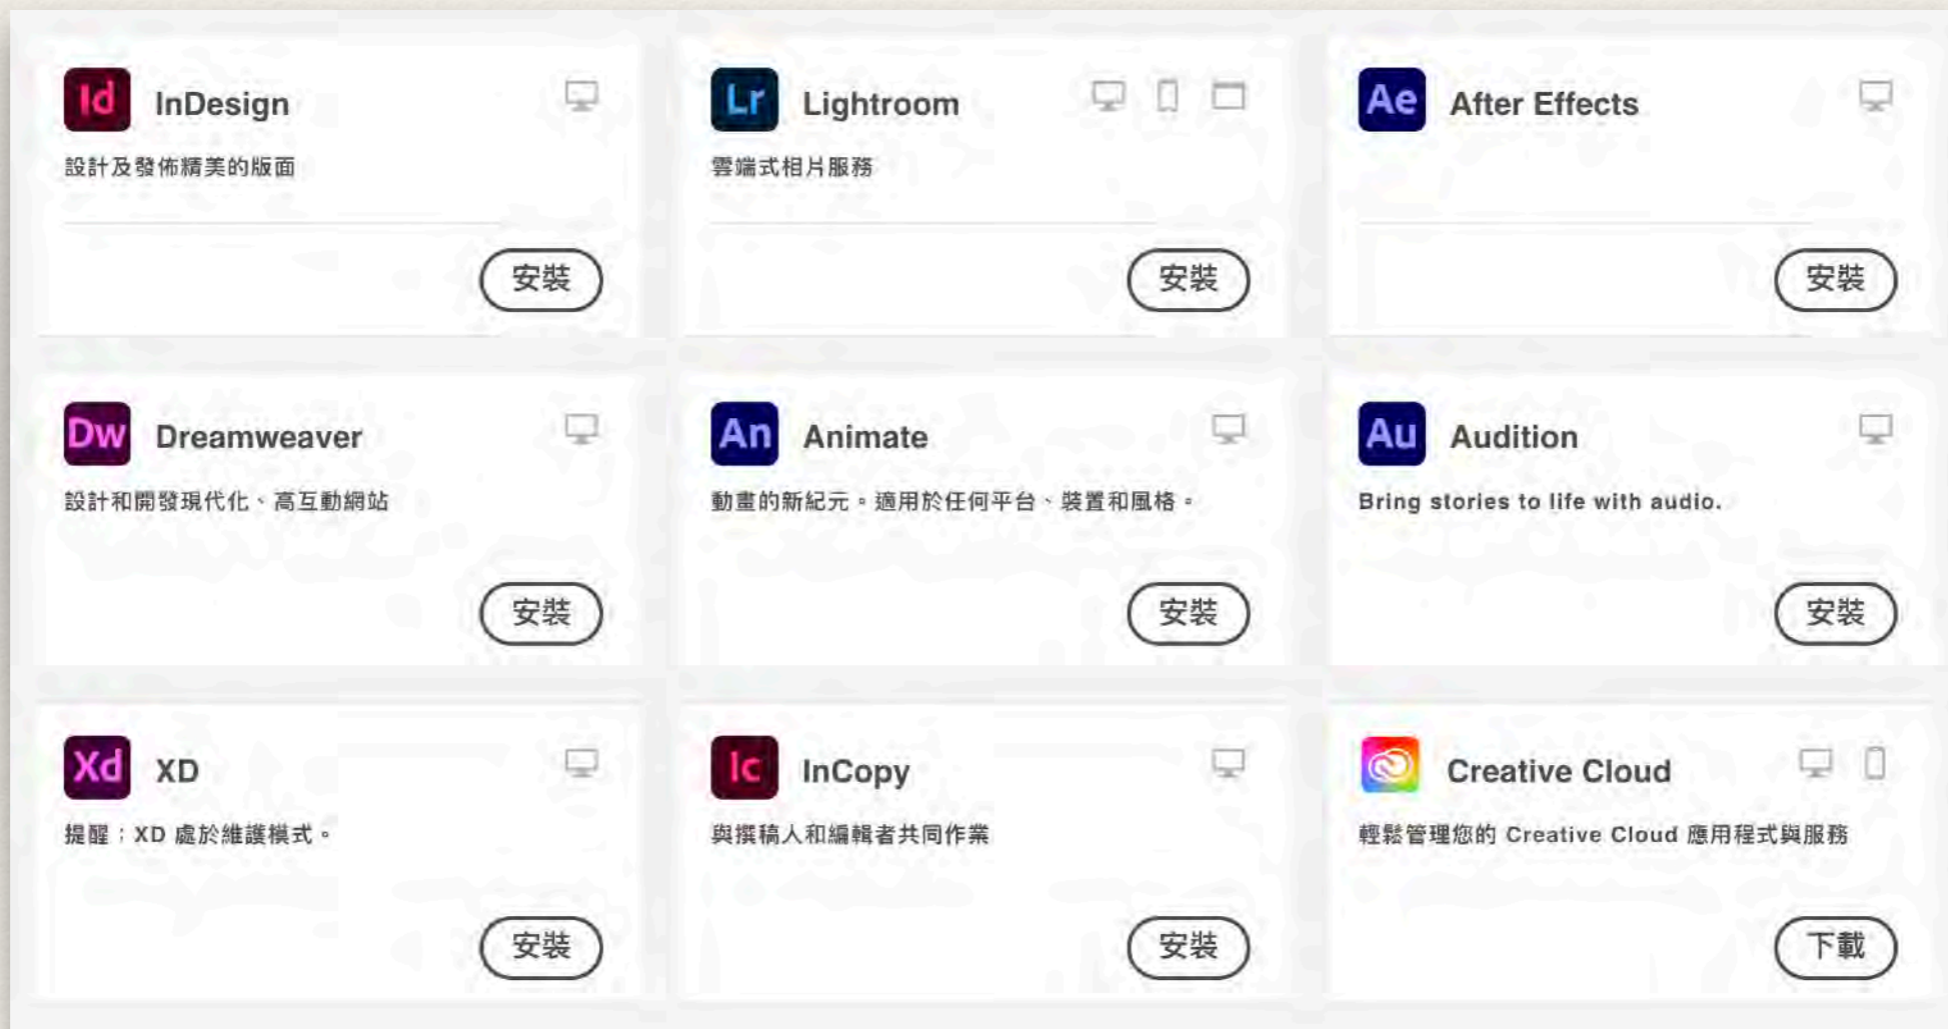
Id InDesign
設計及發佈精美的版面
安裝

Lr Lightroom
雲端式相片服務
安裝

Ae After Effects
安裝

Dw Dreamweaver
設計和開發現代化、高互動網站
安裝

An Animate
動畫的新紀元。適用於任何平台、裝置和風格。
安裝

Au Audition
Bring stories to life with audio.
安裝

Xd XD
提醒：XD 處於維護模式。
安裝

Ic InCopy
與撰稿人和編輯者共同作業
安裝

Creative Cloud
輕鬆管理您的 Creative Cloud 應用程式與服務
下載